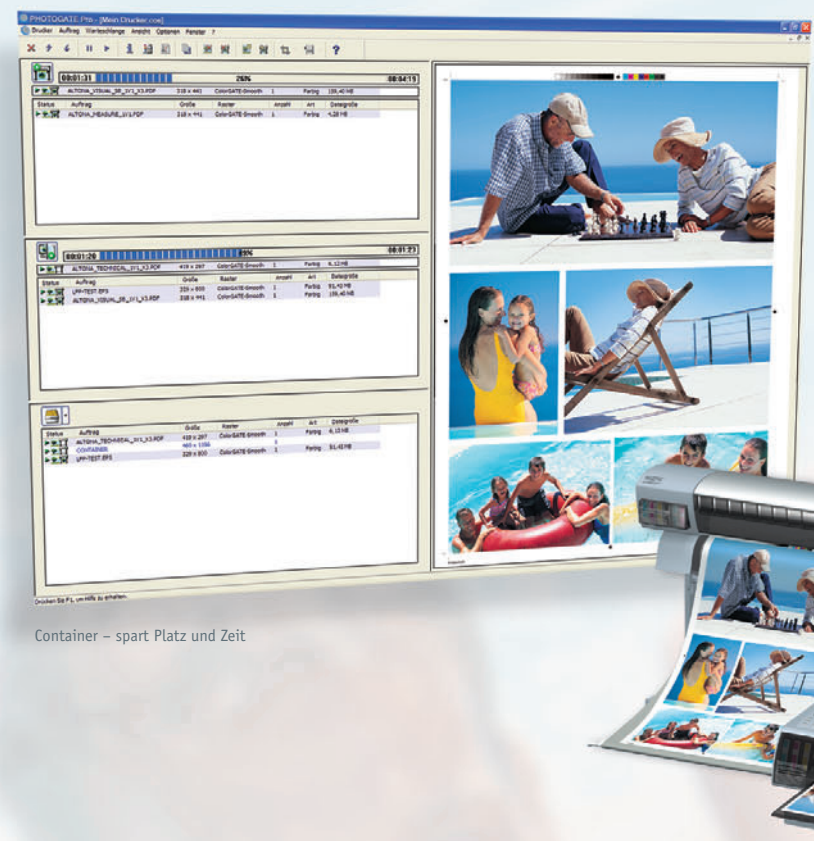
PHOTOGATE Pro - [Main Drucker.coe]

Drucker Auftrag Warteschlange Ansicht Optionen Fenster ?

00:01:31 25% 00:04:15

ALTONA_VISUAL_SB_1V1_X3.PDF 318 x 441 ColorGATE-Smooth 1 Farbig 155,40 MB

| Status | Auftrag | Größe | Raster | Anzahl | Art | Dateigröße |
|---|---|---|---|---|---|---|
| | ALTONA_MEASURE_1V1_X3.PDF | 318 x 441 | ColorGATE-Smooth | 1 | Farbig | 4,28 MB |

00:01:29 55% 00:01:23

ALTONA_TECHNICAL_1V1_X3.PDF 419 x 297 ColorGATE-Smooth 1 Farbig 6,13 MB

| Status | Auftrag | Größe | Raster | Anzahl | Art | Dateigröße |
|---|---|---|---|---|---|---|
| | UPP-TEST.EPS | 329 x 800 | ColorGATE-Smooth | 1 | Farbig | 51,42 MB |
| | ALTONA_VISUAL_SB_1V1_X3.PDF | 318 x 441 | ColorGATE-Smooth | 1 | Farbig | 155,40 MB |

| Status | Auftrag | Größe | Raster | Anzahl | Art | Dateigröße |
|---|---|---|---|---|---|---|
| | ALTONA_TECHNICAL_1V1_X3.PDF | 419 x 297 | ColorGATE-Smooth | 1 | Farbig | 6,13 MB |
| | CONTAINER | 460 x 1096 | | | | |
| | UPP-TEST.EPS | 329 x 800 | ColorGATE-Smooth | 1 | Farbig | 51,42 MB |

Drücken Sie F1, um Hilfe zu erhalten.

Container – spart Platz und Zeit